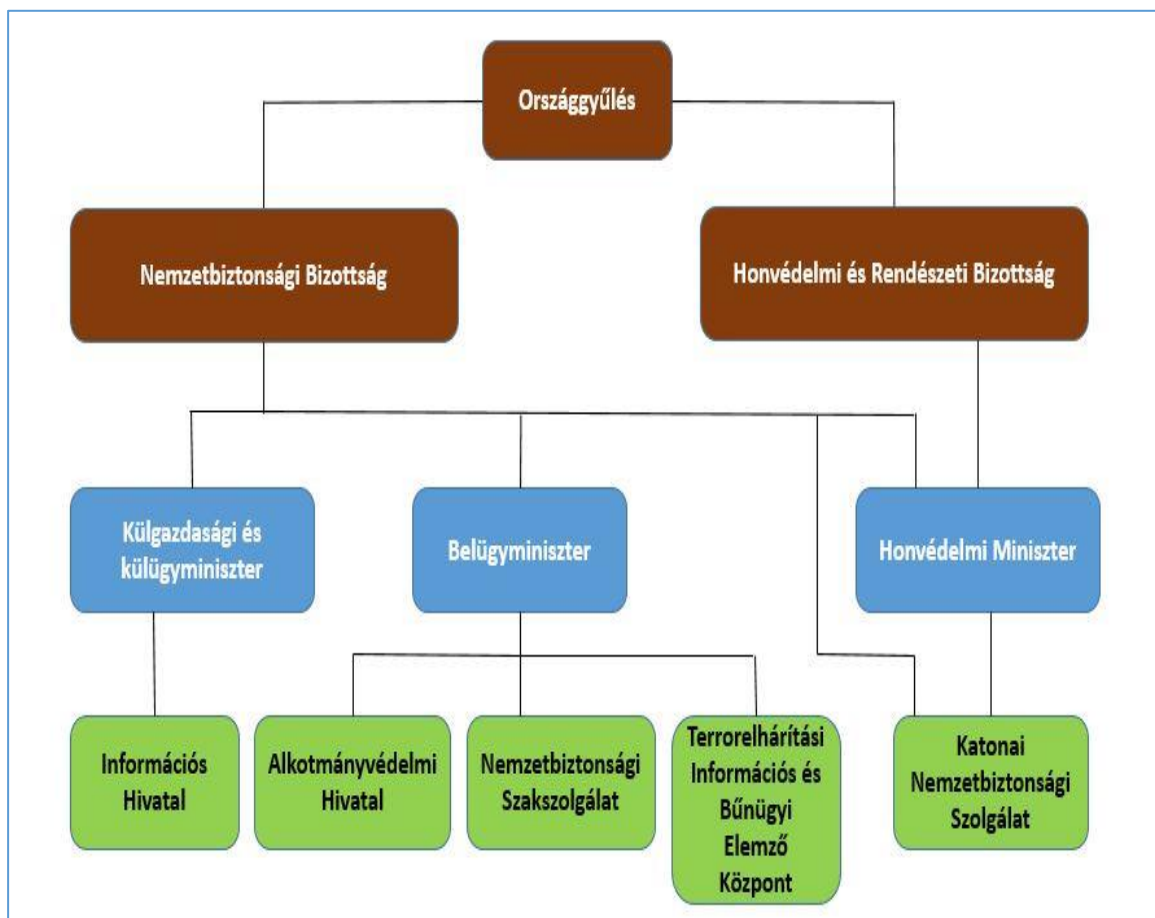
Országgyűlés

Nemzetbiztonsági Bizottság

Honvédelmi és Rendészeti Bizottság

Külgazdasági és külügyminiszter

Belügyminiszter

Honvédelmi Miniszter

Információs Hivatal

Alkotmányvédelmi Hivatal

Nemzetbiztonsági Szakszolgálat

Terrorelhárítási Információs és Bűnügyi Elemző Központ

Katonai Nemzetbiztonsági Szolgálat